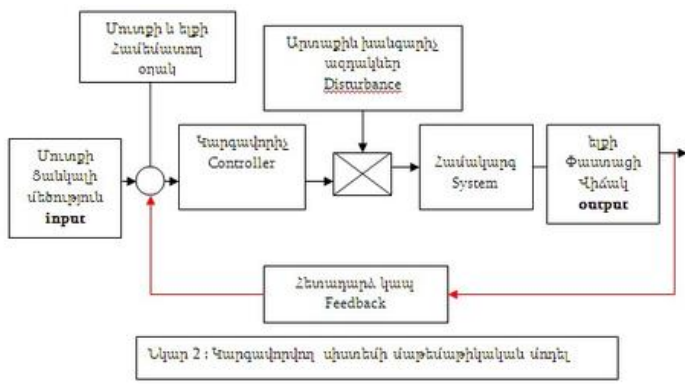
Մուտքի և ելքի Համեմատող օղակ

Արտաքին խանգարիչ ազդակներ Disturbance

Մուտքի ցանկալի մեծություն input

Կարգավորիչ Controller

Համակարգ System

ելքի Փաստացի Վիճակ output

Հետադարձ կապ Feedback

Նկար 2 : Կարգավորվող սիստեմի մաթեմաթիկական մոդել